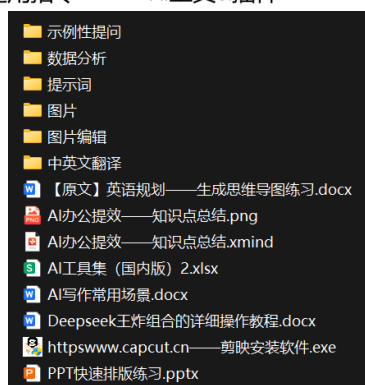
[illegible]

示例性提问
数据分析
提示词
图片
图片编辑
中英文翻译
【原文】英语规划——生成思维导图练习.docx
AI办公提效——知识点总结.png
AI办公提效——知识点总结.xmind
AI工具集（国内版）2.xlsx
AI写作常用场景.docx
Deepseek王炸组合的详细操作教程.docx
httpswww.capcut.cn——剪映安装软件.exe
PPT快速排版练习.pptx